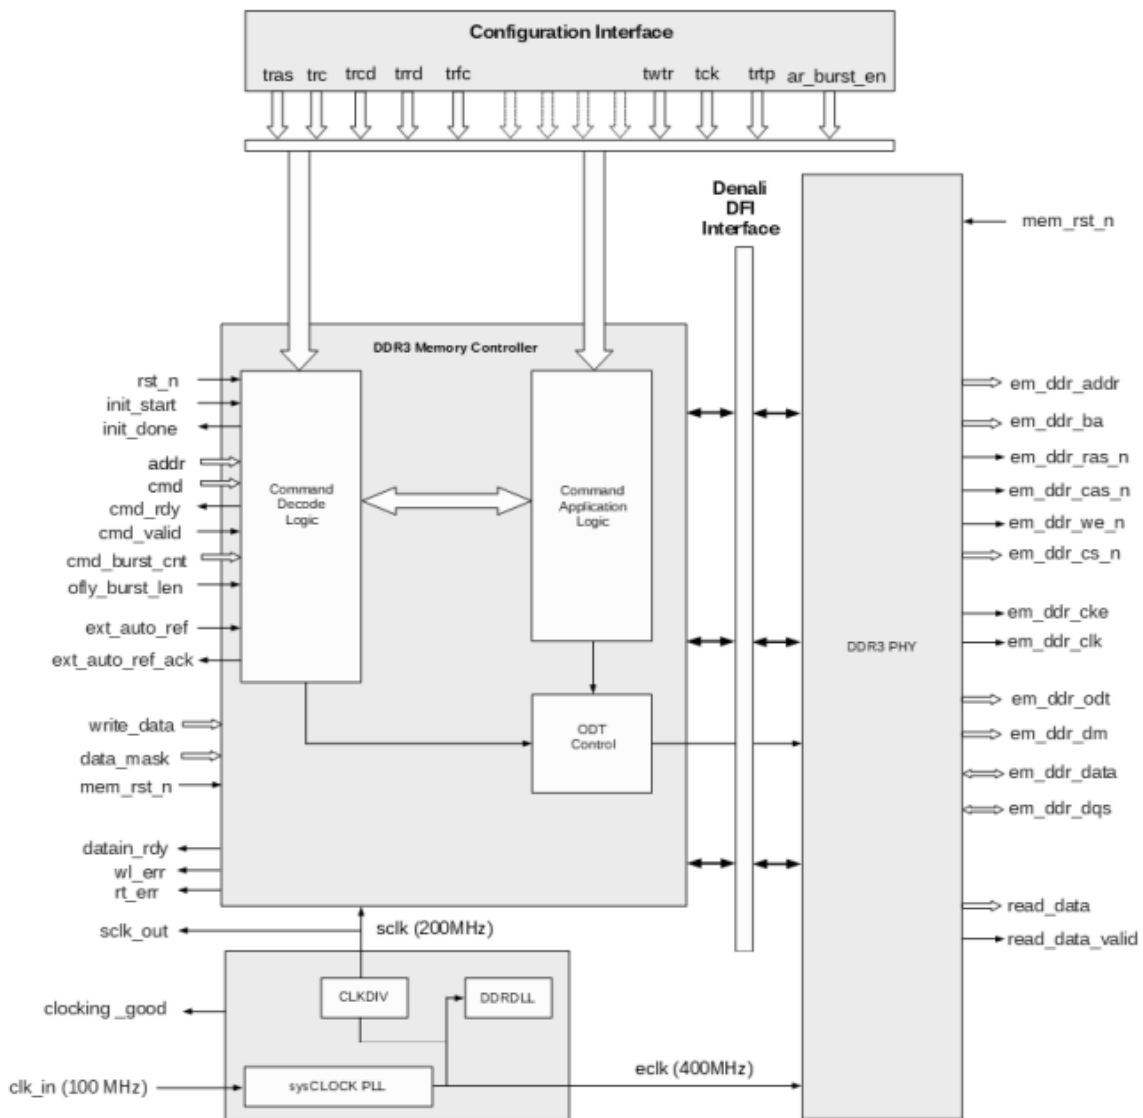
Configuration Interface

tras trc trcd trrd trfc twtr tck trtp ar_burst_en

Denali DFI Interface

mem_rst_n

DDR3 Memory Controller

rst_n
init_start
init_done
addr
cmd
cmd_rdy
cmd_valid
cmd_burst_cnt
ofly_burst_len
ext_auto_ref
ext_auto_ref_ack
write_data
data_mask
mem_rst_n
datain_rdy
wl_err
rt_err
sclk_out
clocking _good
clk_in (100 MHz)

Command Decode Logic

Command Application Logic

ODT Control

DDR3 PHY

em_ddr_addr
em_ddr_ba
em_ddr_ras_n
em_ddr_cas_n
em_ddr_we_n
em_ddr_cs_n
em_ddr_cke
em_ddr_clk
em_ddr_odt
em_ddr_dm
em_ddr_data
em_ddr_dqs
read_data
read_data_valid

sclk (200MHz)

CLKDIV

DDRDLL

sysCLOCK PLL

eclk (400MHz)